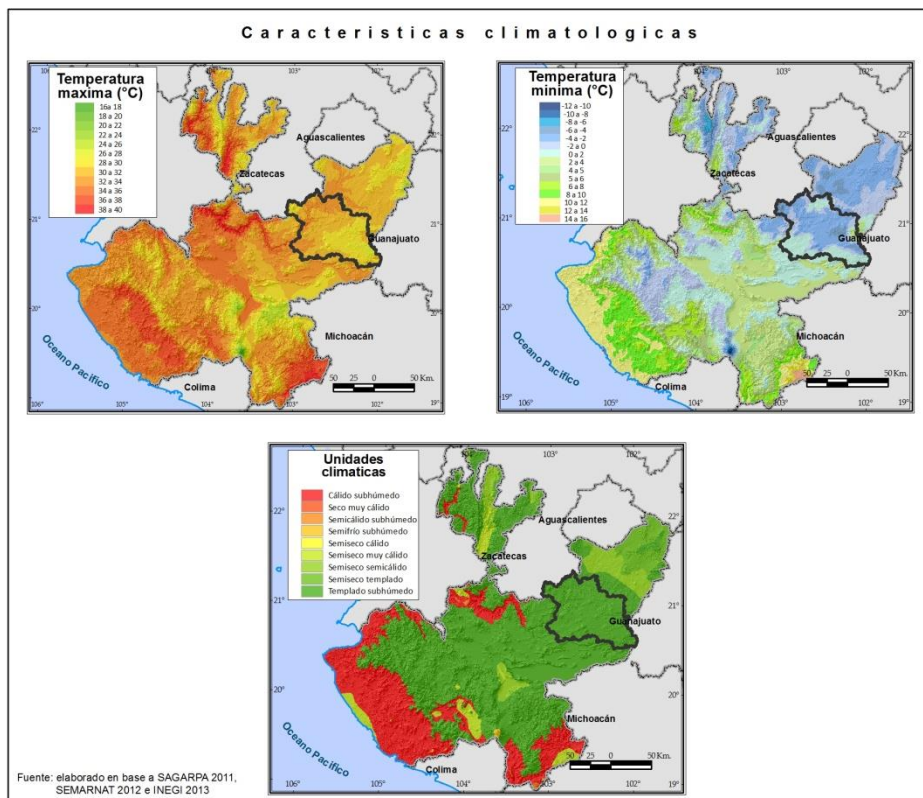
Caracteristicas climatologicas

Temperatura maxima (°C)
16a 18
18 a 20
20 a 22
22 a 24
24 a 26
26 a 28
28 a 30
30 a 32
32 a 34
34 a 36
36 a 38
38 a 40

106° 103° 102°
22° 21° 20° 19°
Aguascalientes
Zacatecas
Guanajuato
Michoacán
Oceano Pacifico
Colima
50 25 0 50 Km.
106° 105° 104° 103° 102° 19°

Temperatura minima (°C)
-12 a -10
-10 a -8
-8 a -6
-6 a -4
-4 a -2
-2 a 0
0 a 2
2 a 4
4 a 5
5 a 6
6 a 8
8 a 10
10 a 12
12 a 14
14 a 16

103° 102°
22° 21° 20° 19°
Aguascalientes
Zacatecas
Guanajuato
Michoacán
Oceano Pacifico
Colima
50 25 0 50 Km.
106° 105° 104° 103° 102° 19°

Unidades climaticas
Cálido subhúmedo
Seco muy cálido
Semicálido subhúmedo
Semifrío subhúmedo
Semiseco cálido
Semiseco muy cálido
Semiseco semicálido
Semiseco templado
Templado subhúmedo

104° 103° 102°
22° 21° 20°
Aguascalientes
Zacatecas
Guanajuato
Michoacán
Oceano Pacifico
Colima
50 25 0 50 Km.
106° 105° 104° 103° 102° 19°

Fuente: elaborado en base a SAGARPA 2011, SEMARNAT 2012 e INEGI 2013